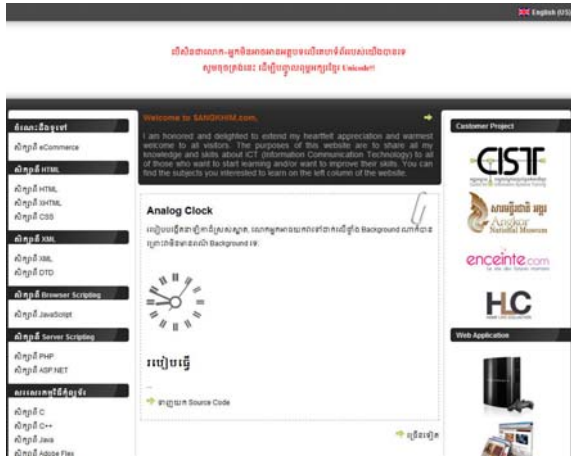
English (US)

បើសិនជាលោក-អ្នកមិនអាចមើលឃើញអក្សរខ្មែរ សូមចុចត្រង់នេះ ដើម្បីទាញយកពុម្ពអក្សរ Unicode!!

Welcome to SANGKHIM.com.

I am honored and delighted to extend my heartfelt appreciation and warmest welcome to all visitors. The purposes of this website are: to share all my knowledge and skills about ICT (Information Communication Technology) to all of those who want to start learning and/or want to improve their skills. You can find the subjects you interested to learn on the left column of the website.

ព័ត៌មានថ្មីៗ
សិក្សាពី eCommerce

សិក្សាពី HTML
សិក្សាពី HTML
សិក្សាពី XHTML
សិក្សាពី CSS

សិក្សាពី XML
សិក្សាពី XML
សិក្សាពី DTD

សិក្សាពី Browser Scripting
សិក្សាពី JavaScript

សិក្សាពី Server Scripting
សិក្សាពី PHP
សិក្សាពី ASP.NET

ភាសាសរសេរកម្មវិធី
សិក្សាពី C
សិក្សាពី C++
សិក្សាពី Java
សិក្សាពី Adobe Flex

Analog Clock

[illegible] Background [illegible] Background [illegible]

របៀបធ្វើ

ទាញយក Source Code

បន្តទៀត

Customer Project

CIST

Angkor National Museum

enceinte.com

HLC

Web Application